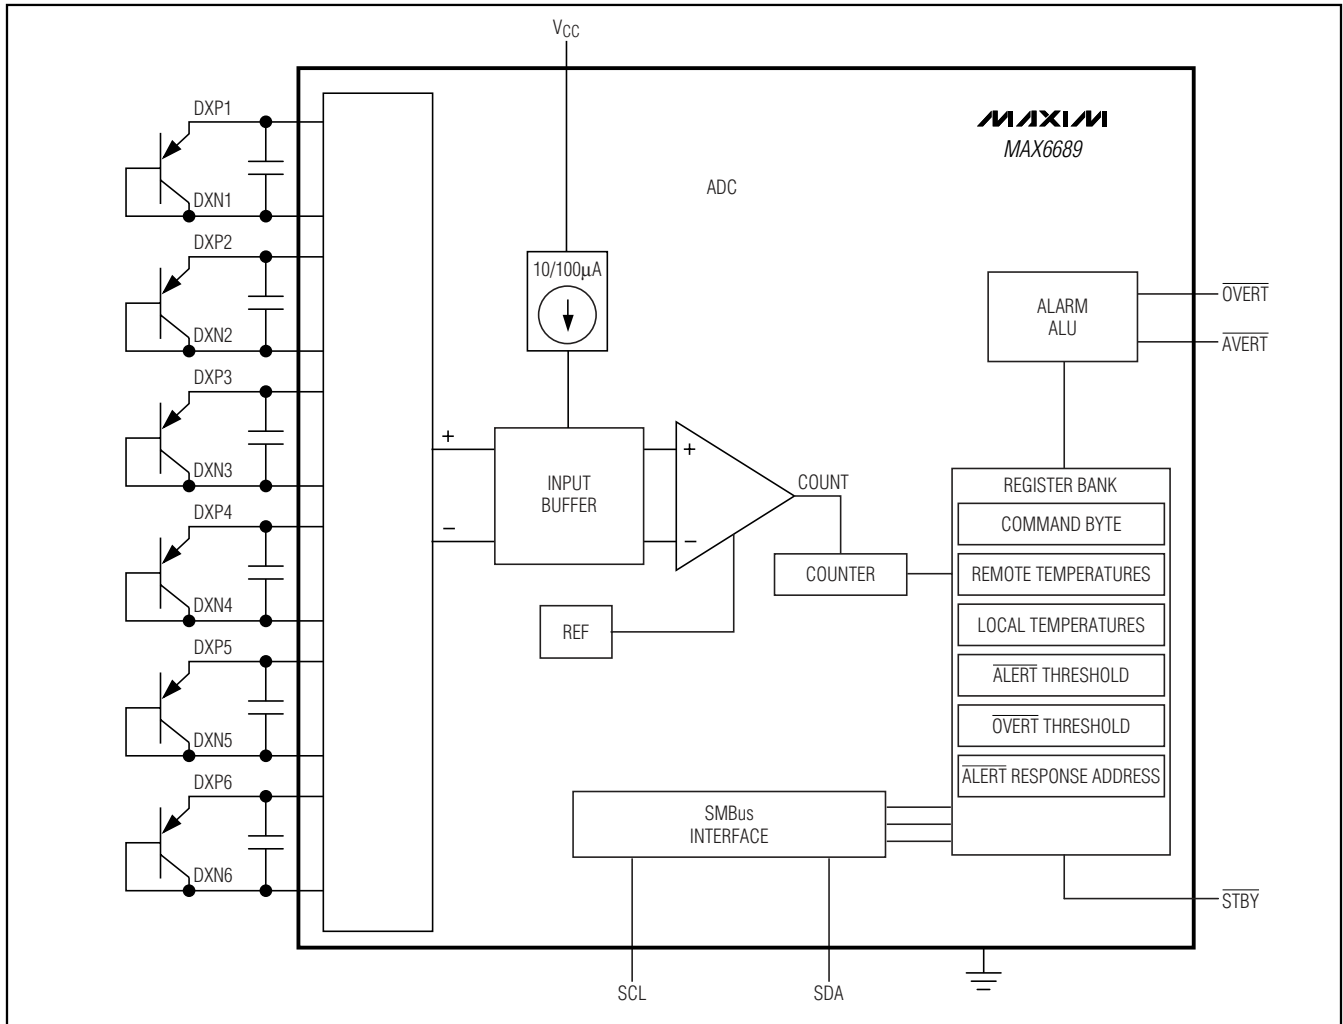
$V_{CC}$

MAXIM
MAX6689

ADC

DXP1
DXN1
DXP2
DXN2
DXP3
DXN3
DXP4
DXN4
DXP5
DXN5
DXP6
DXN6

10/100μA

ALARM ALU

$\overline{OVERT}$
$\overline{AVERT}$

+
−

INPUT BUFFER

+
−

COUNT

REGISTER BANK

COMMAND BYTE

COUNTER

REMOTE TEMPERATURES

LOCAL TEMPERATURES

REF

$\overline{ALERT}$ THRESHOLD

$\overline{OVERT}$ THRESHOLD

$\overline{ALERT}$ RESPONSE ADDRESS

SMBus INTERFACE

$\overline{STBY}$

SCL

SDA